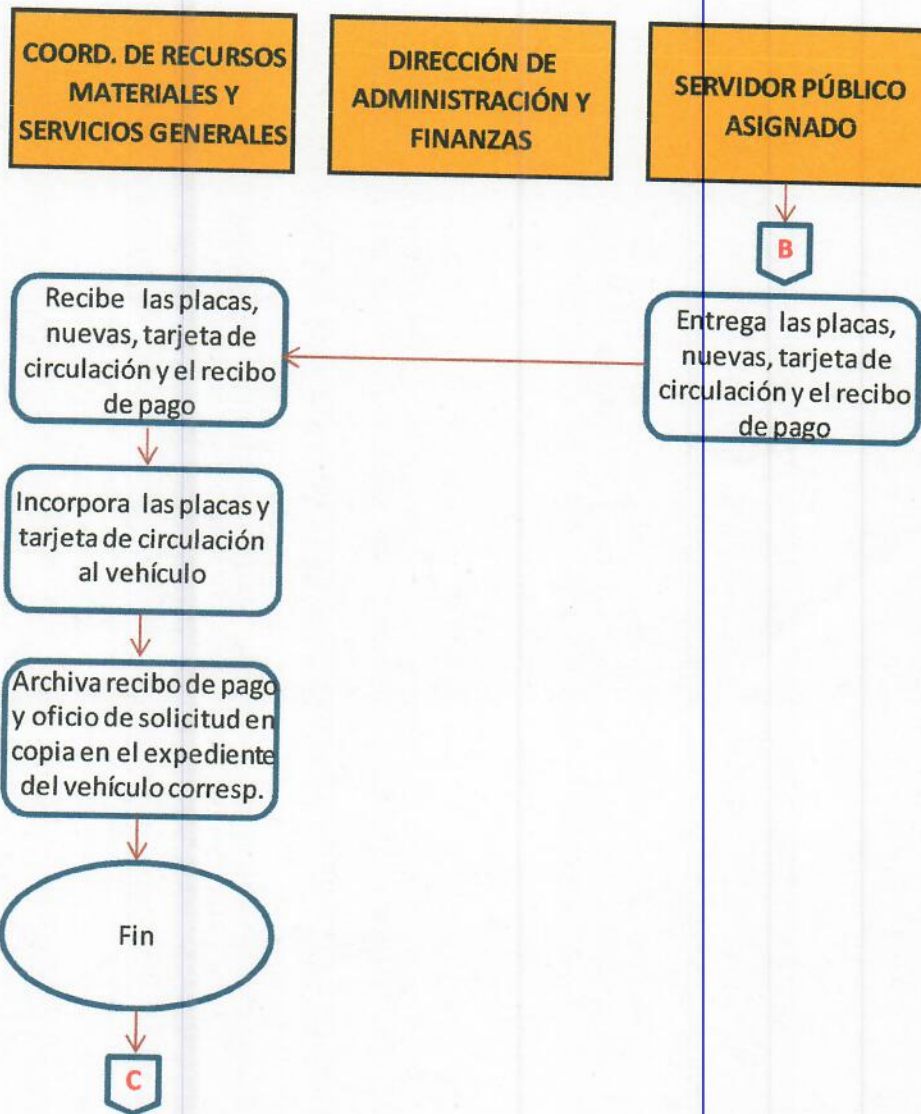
COORD. DE RECURSOS MATERIALES Y SERVICIOS GENERALES

DIRECCIÓN DE ADMINISTRACIÓN Y FINANZAS

SERVIDOR PÚBLICO ASIGNADO

B

Entrega las placas, nuevas, tarjeta de circulación y el recibo de pago

Recibe las placas, nuevas, tarjeta de circulación y el recibo de pago

Incorpora las placas y tarjeta de circulación al vehículo

Archiva recibo de pago y oficio de solicitud en copia en el expediente del vehículo corresp.

Fin

C